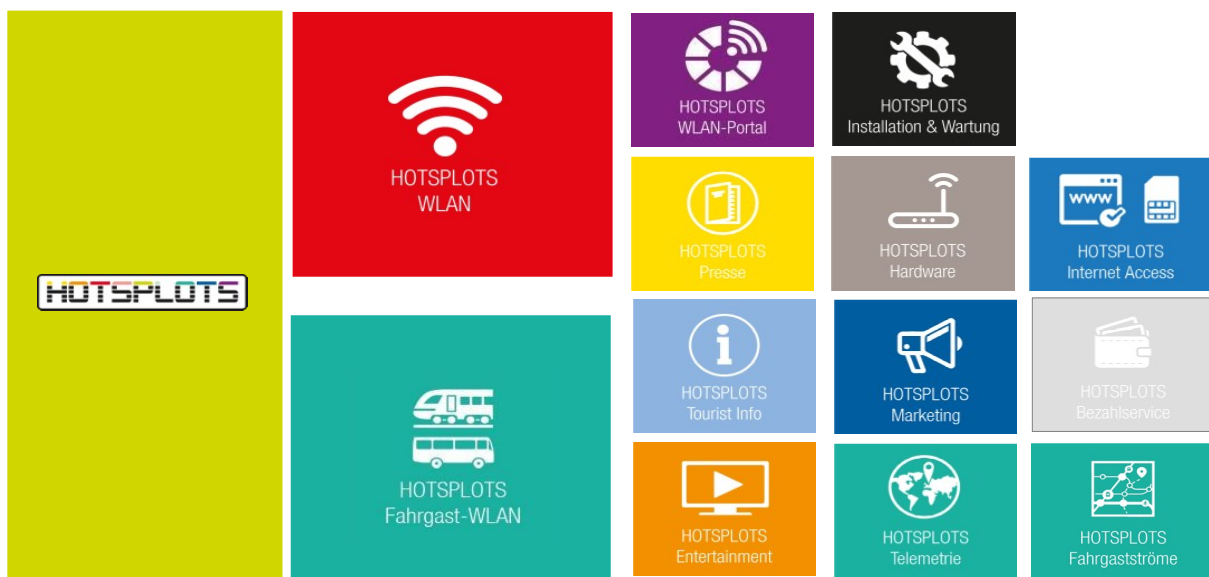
HOTSPLOTS

HOTSPLOTS
WLAN

HOTSPLOTS
WLAN-Portal

HOTSPLOTS
Installation & Wartung

HOTSPLOTS
Presse

HOTSPLOTS
Hardware

www

HOTSPLOTS
Internet Access

HOTSPLOTS
Fahrgast-WLAN

HOTSPLOTS
Tourist Info

HOTSPLOTS
Marketing

HOTSPLOTS
Bezahlservice

HOTSPLOTS
Entertainment

HOTSPLOTS
Telemetrie

HOTSPLOTS
Fahrgastströme